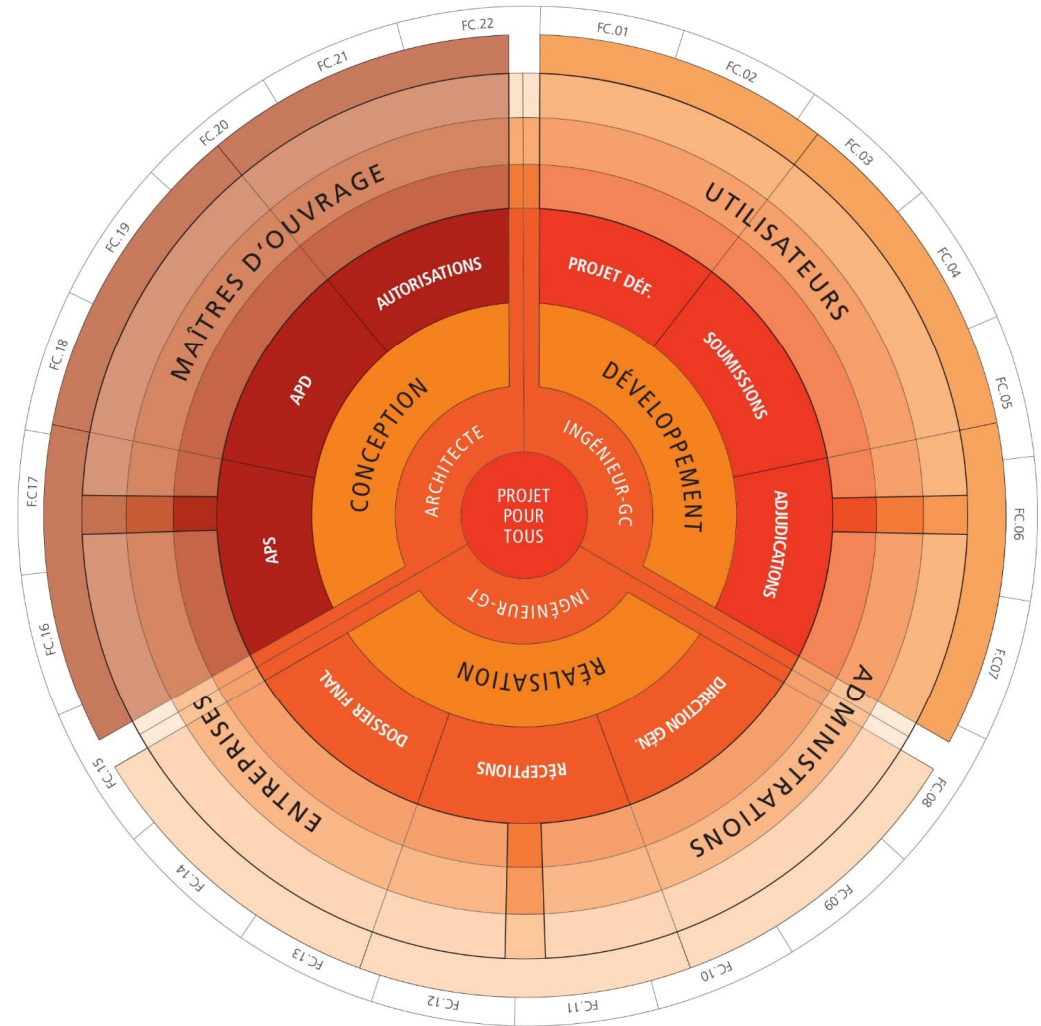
PROJET POUR TOUS

ARCHITECTE
INGÉNIEUR-GC
INGÉNIEUR-GT

CONCEPTION
DÉVELOPPEMENT
RÉALISATION

AUTORISATIONS
APD
APS
PROJET DÉF.
SOUMISSIONS
ADJUDICATIONS
DIRECTION GÉN.
RÉCEPTIONS
DOSSIER FINAL

MAÎTRES D'OUVRAGE
UTILISATEURS
ADMINISTRATIONS
ENTREPRISES

FC.01
FC.02
FC.03
FC.04
FC.05
FC.06
FC07
FC.08
FC.09
FC.10
FC.11
FC.12
FC.13
FC.14
FC.15
FC.16
FC17
FC.18
FC.19
FC.20
FC.21
FC.22